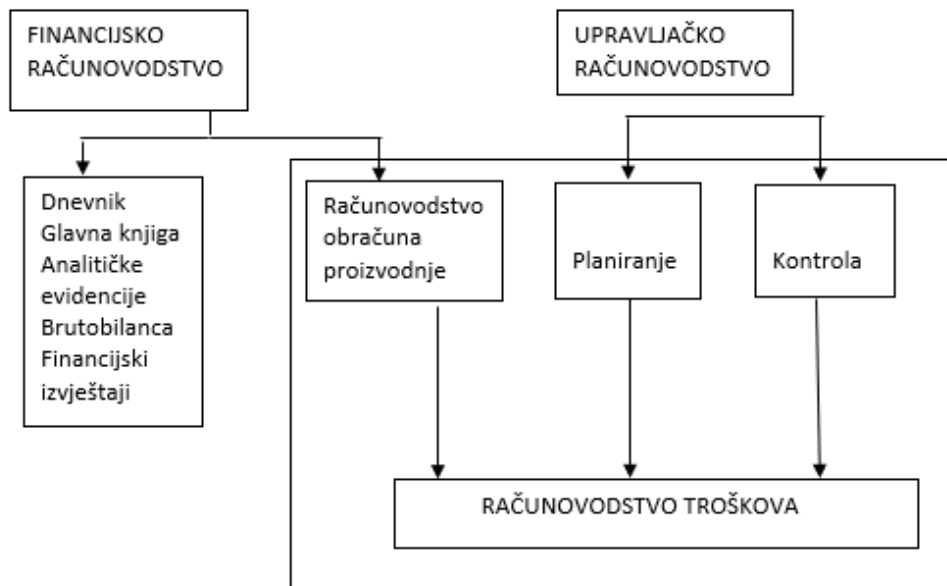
FINANCIJSKO RAČUNOVODSTVO

UPRAVLJAČKO RAČUNOVODSTVO

Dnevnik
Glavna knjiga
Analitičke evidencije
Brutobilanca
Financijski izvještaji

Računovodstvo obračuna proizvodnje

Planiranje

Kontrola

RAČUNOVODSTVO TROŠKOVA